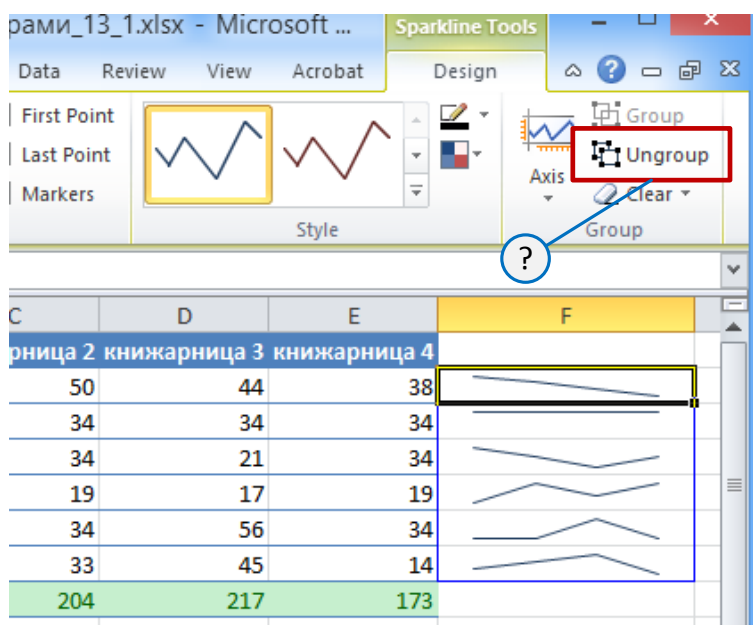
рами_13_1.xlsx - Microsoft ...
Sparkline Tools
Data Review View Acrobat Design
First Point
Last Point
Markers
Style
Group
Ungroup
Axis
Clear
Group
?

| C | D | E | F |
|---|---|---|---|
| рница 2 | книжарница 3 | книжарница 4 | |
| 50 | 44 | 38 | |
| 34 | 34 | 34 | |
| 34 | 21 | 34 | |
| 19 | 17 | 19 | |
| 34 | 56 | 34 | |
| 33 | 45 | 14 | |
| 204 | 217 | 173 | |